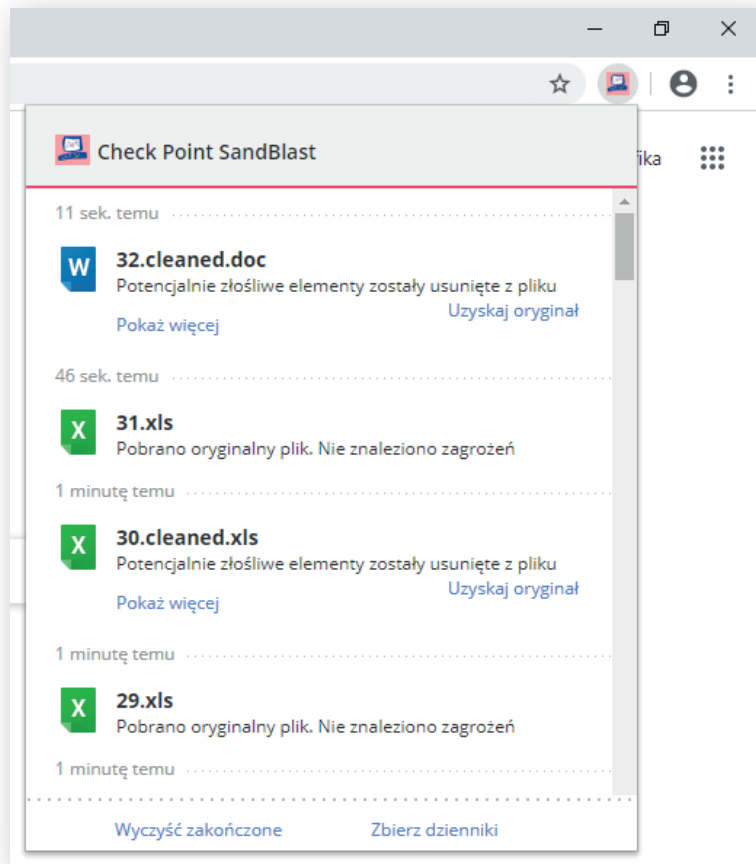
fika

Check Point SandBlast

11 sek. temu

W

32.cleaned.doc

Potencjalnie złośliwe elementy zostały usunięte z pliku

Uzyskaj oryginał

Pokaż więcej

46 sek. temu

X

31.xls

Pobrano oryginalny plik. Nie znaleziono zagrożeń

1 minutę temu

X

30.cleaned.xls

Potencjalnie złośliwe elementy zostały usunięte z pliku

Uzyskaj oryginał

Pokaż więcej

1 minutę temu

X

29.xls

Pobrano oryginalny plik. Nie znaleziono zagrożeń

1 minutę temu

Wyczyść zakończone

Zbierz dzienniki